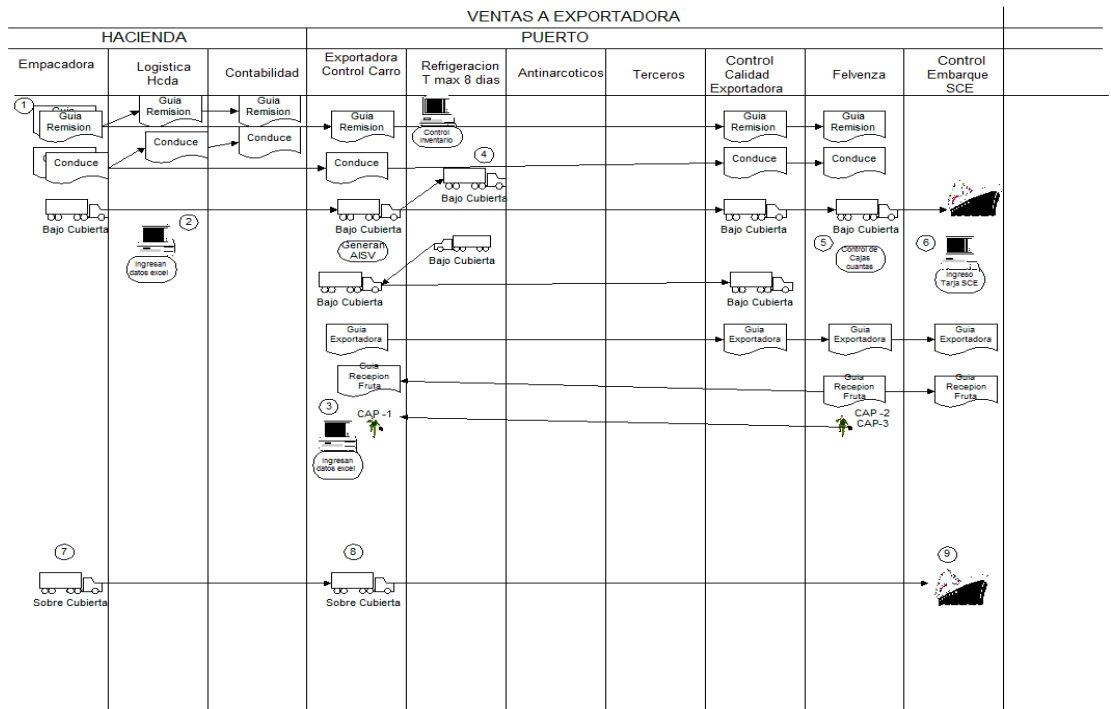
VENTAS A EXPORTADORA

HACIENDA

PUERTO

Empacadora

Logistica Hcda

Contabilidad

Exportadora Control Carro

Refrigeracion T max 8 dias

Antinarcoticos

Terceros

Control Calidad Exportadora

Felvenza

Control Embarque SCE

1

Guia Remision

Guia Remision

Guia Remision

Guia Remision

Control inventario

Guia Remision

Guia Remision

Conduce

Conduce

Conduce

Conduce

4

Conduce

Conduce

Bajo Cubierta

Bajo Cubierta

2

Bajo Cubierta

Bajo Cubierta

Bajo Cubierta

Ingresan datos excel

Generan AISV

Bajo Cubierta

5

Control de Cajas cuantas

6

Ingreso Tarja SCE

Bajo Cubierta

Bajo Cubierta

Guia Exportadora

Guia Exportadora

Guia Exportadora

Guia Exportadora

Guia Recepion Fruta

Guia Recepion Fruta

Guia Recepion Fruta

3

CAP -1

CAP -2
CAP-3

Ingresan datos excel

7

8

9

Sobre Cubierta

Sobre Cubierta